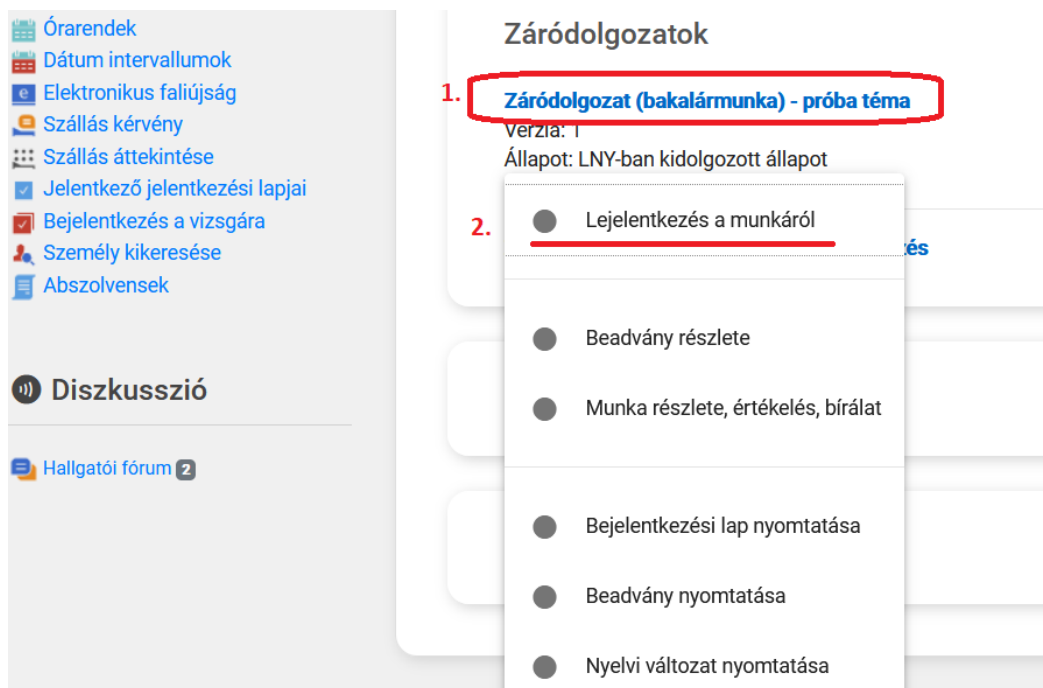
Órarendek
Dátum intervallumok
Elektronikus faliújság
Szállás kérvény
Szállás áttekintése
Jelentkező jelentkezési lapjai
Bejelentkezés a vizsgára
Személy kikeresése
Abszolvensek

Diszkusszió

Hallgatói fórum 2

Záródolgozatok

1. Záródolgozat (bakalármunka) - próba téma
Verzia: 1
Állapot: LNY-ban kidolgozott állapot

2. Lejelentkezés a munkáról

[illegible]zés

Beadvány részlete
Munka részlete, értékelés, bírálat

Bejelentkezési lap nyomtatása
Beadvány nyomtatása
Nyelvi változat nyomtatása